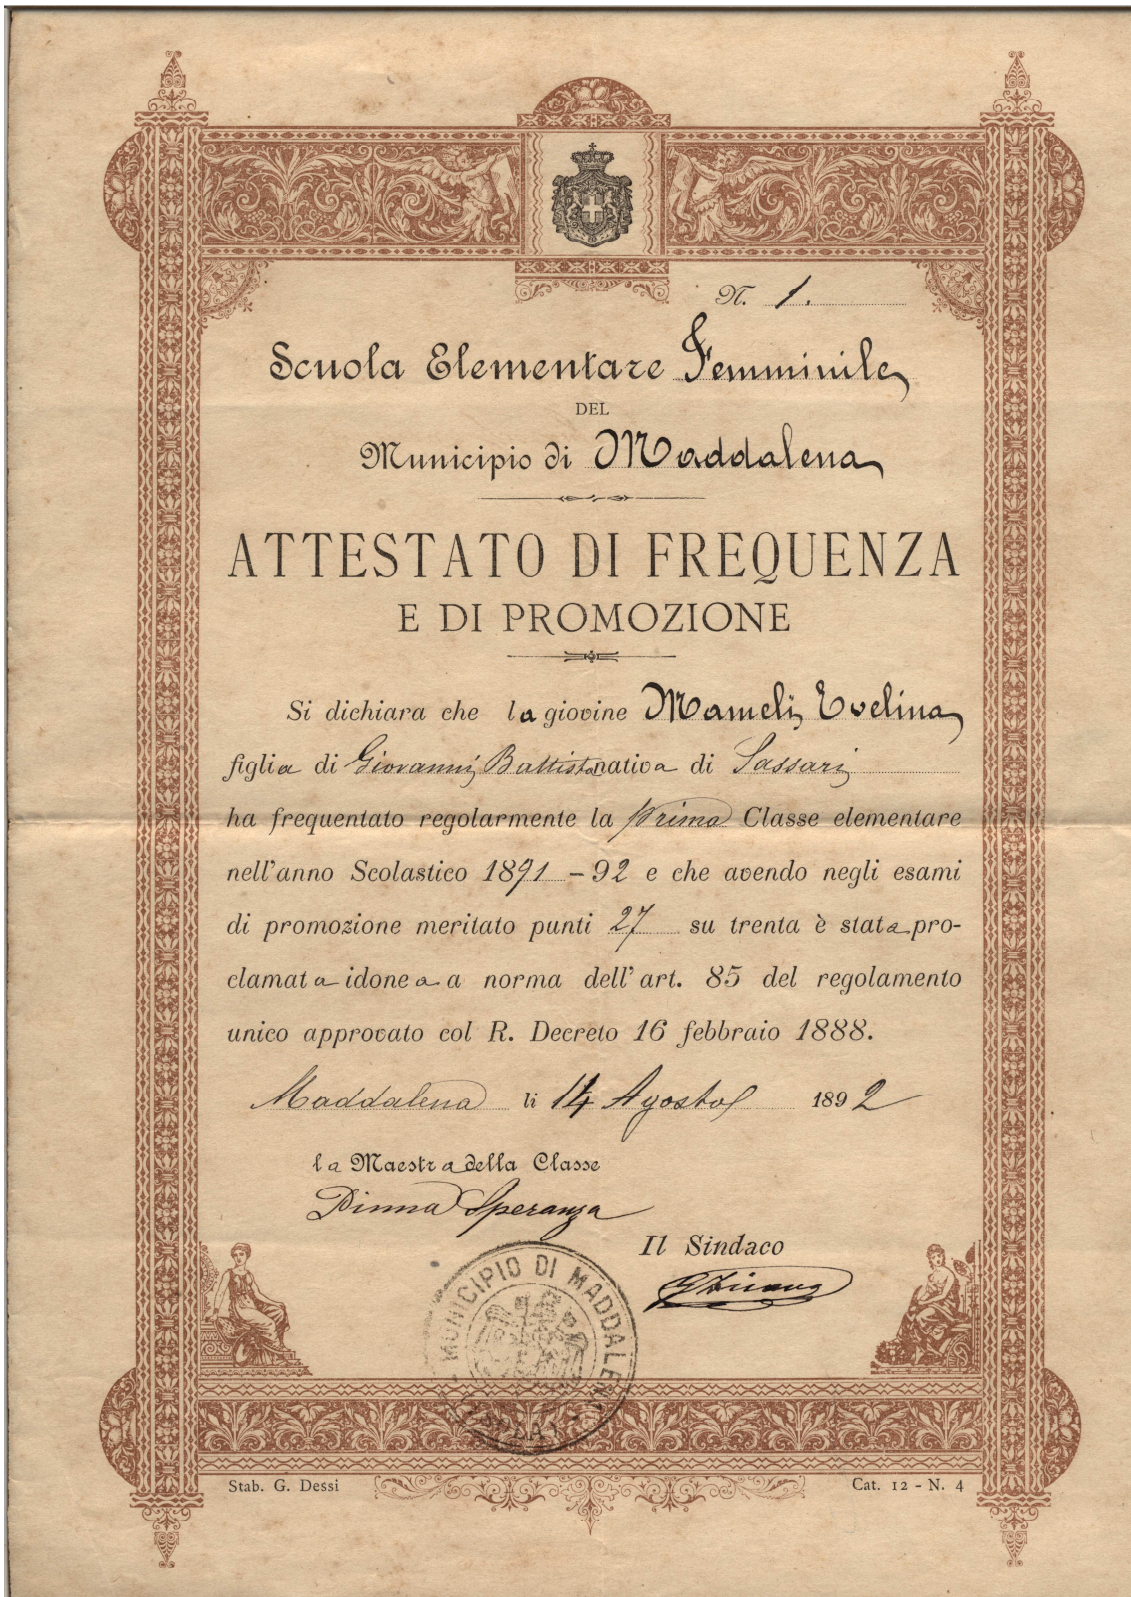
N. 1.

Scuola Elementare Femminile
DEL
Municipio di Maddalena

ATTESTATO DI FREQUENZA
E DI PROMOZIONE

Si dichiara che la giovine Mameli Evelina figlia di Giovanni Battista nativa di Sassari ha frequentato regolarmente la Prima Classe elementare nell'anno Scolastico 1891 - 92 e che avendo negli esami di promozione meritato punti 27 su trenta è stata proclamata idonea a norma dell'art. 85 del regolamento unico approvato col R. Decreto 16 febbraio 1888.

Maddalena li 14 Agosto 1892

la Maestra della Classe
Dinna Speranza

Il Sindaco
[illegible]

MUNICIPIO DI MADDALENA

Stab. G. Dessì
Cat. 12 - N. 4